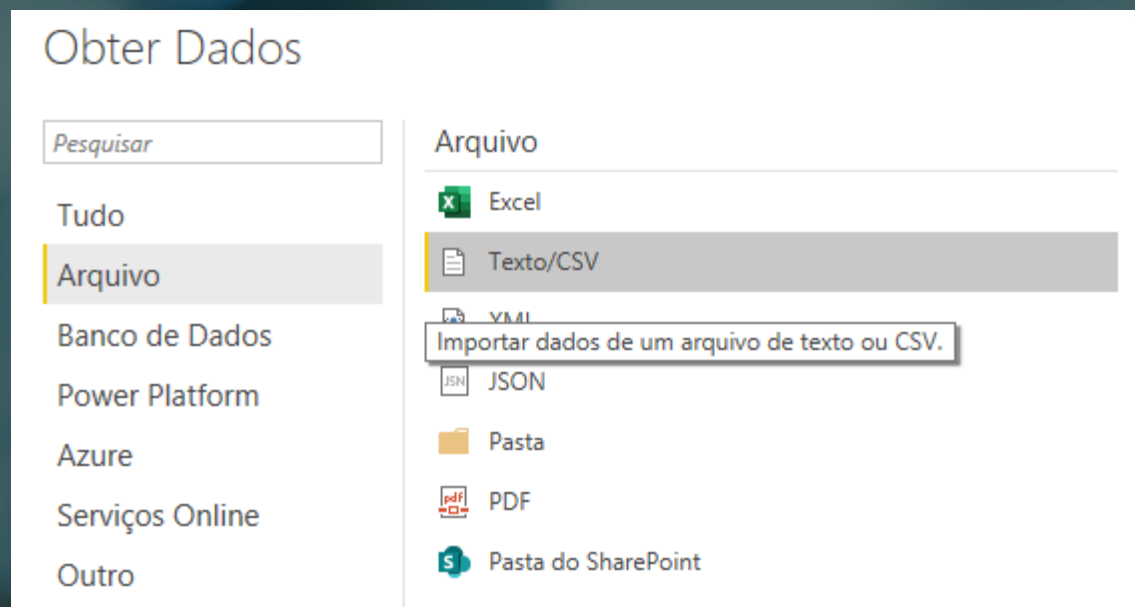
Obter Dados

Pesquisar

Tudo
Arquivo
Banco de Dados
Power Platform
Azure
Serviços Online
Outro

Arquivo

X Excel
Texto/CSV
XML
Importar dados de um arquivo de texto ou CSV.
JSN JSON
Pasta
pdf PDF
S Pasta do SharePoint